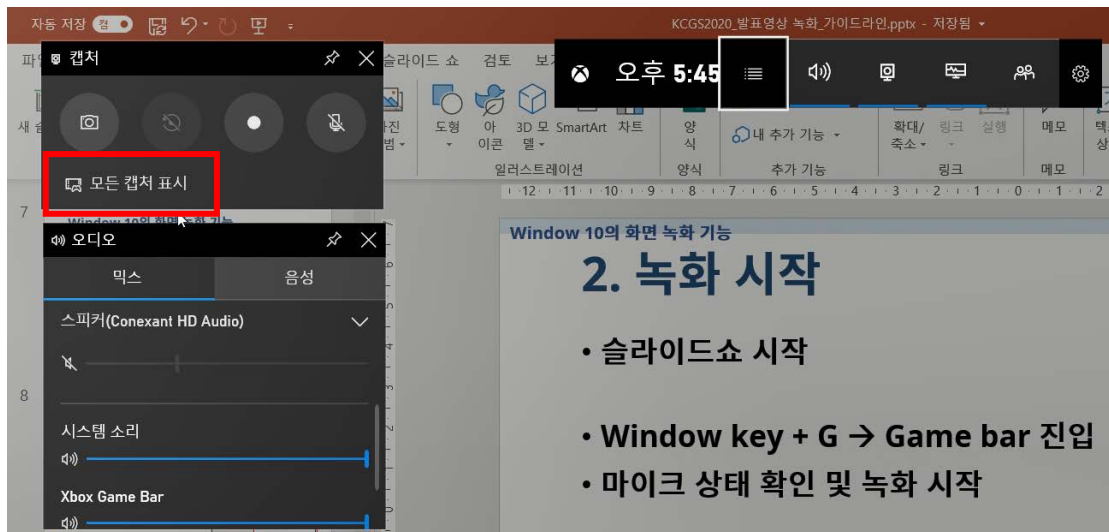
자동 저장 켬 KCGS2020_발표영상 녹화_가이드라인.pptx - 저장됨

파일 슬라이드 쇼 검토 보기

캡처

모든 캡처 표시

오후 5:45

새 슬 사진 도형 아이콘 3D 모델 SmartArt 차트 양식 내 추가 기능 확대/축소 링크 실행 메모 텍스트 상자

일러스트레이션 양식 추가 기능 링크 메모

·12·11·10·9·8·7·6·5·4·3·2·1·0·1·2

7

Window 10의 화면 녹화 기능

오디오

믹스 음성

스피커(Conexant HD Audio)

8

시스템 소리

Xbox Game Bar

Window 10의 화면 녹화 기능

2. 녹화 시작

• 슬라이드쇼 시작

• Window key + G → Game bar 진입

• 마이크 상태 확인 및 녹화 시작